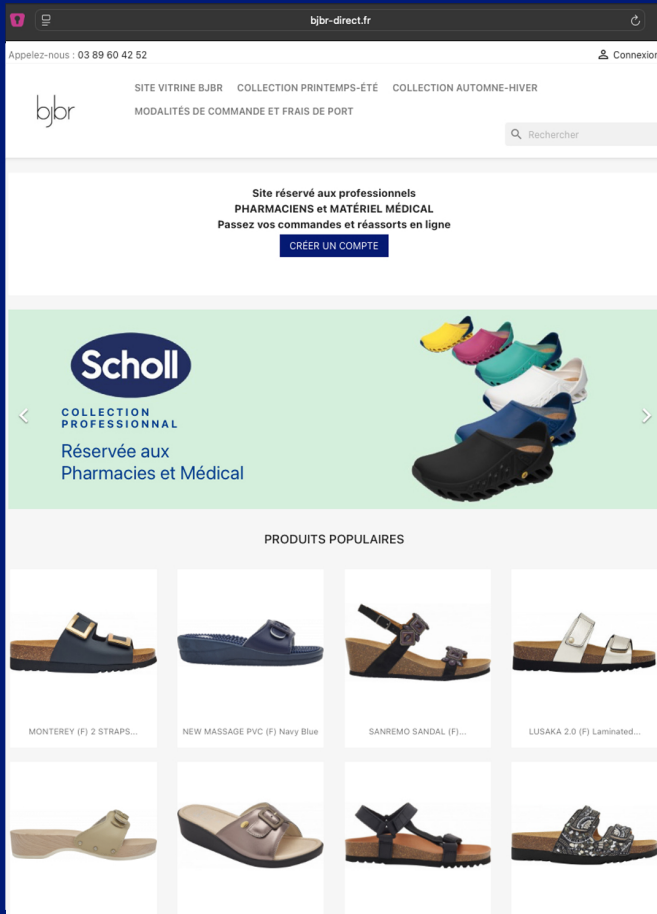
bjbr-direct.fr

Appelez-nous : 03 89 60 42 52

Connexion

bjbr

SITE VITRINE BJBR
COLLECTION PRINTEMPS-ÉTÉ
COLLECTION AUTOMNE-HIVER
MODALITÉS DE COMMANDE ET FRAIS DE PORT

Rechercher

Site réservé aux professionnels
PHARMACIENS et MATÉRIEL MÉDICAL
Passez vos commandes et réassorts en ligne

CRÉER UN COMPTE

Scholl
COLLECTION PROFESSIONNAL
Réservée aux Pharmacies et Médical

PRODUITS POPULAIRES

MONTEREY (F) 2 STRAPS...

NEW MASSAGE PVC (F) Navy Blue

SANREMO SANDAL (F)...

LUSAKA 2.0 (F) Laminated...